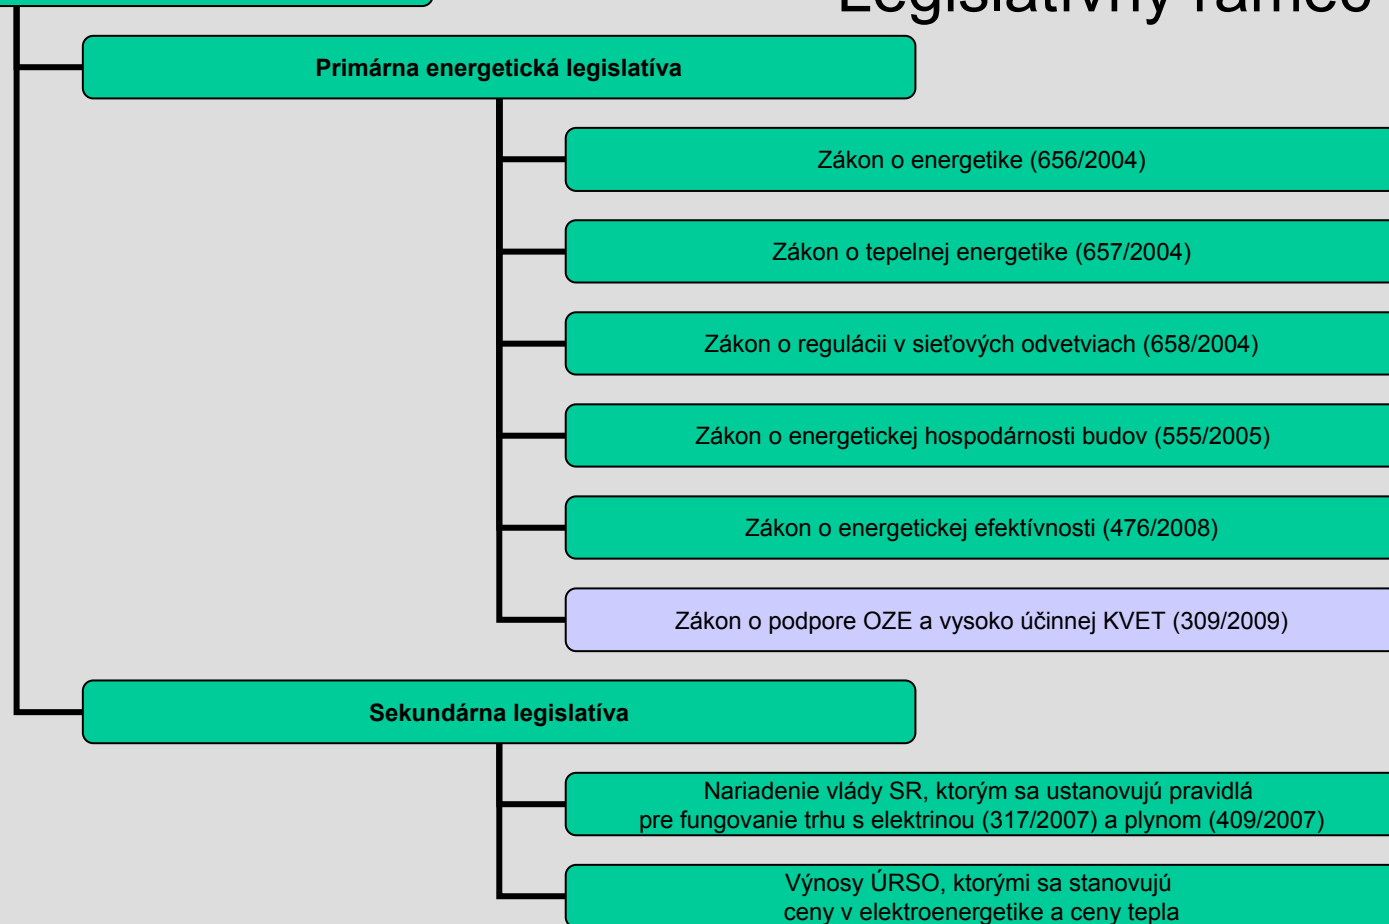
Legislatívny rámec

Primárna energetická legislatíva

Zákon o energetike (656/2004)

Zákon o tepelnej energetike (657/2004)

Zákon o regulácii v sieťových odvetviach (658/2004)

Zákon o energetickej hospodárnosti budov (555/2005)

Zákon o energetickej efektívnosti (476/2008)

Zákon o podpore OZE a vysoko účinnej KVET (309/2009)

Sekundárna legislatíva

Nariadenie vlády SR, ktorým sa ustanovujú pravidlá pre fungovanie trhu s elektrinou (317/2007) a plynom (409/2007)

Výnosy ÚRSO, ktorými sa stanovujú ceny v elektroenergetike a ceny tepla